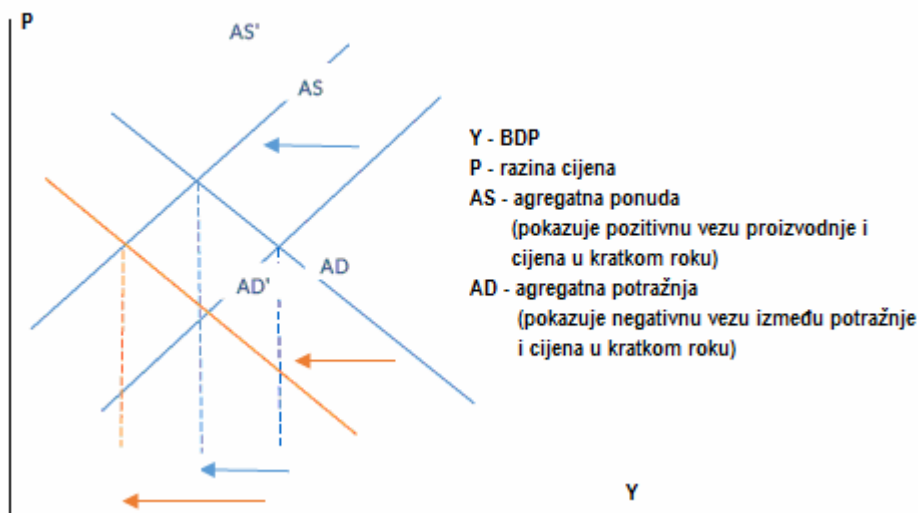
P

AS'

AS

AD

AD'

Y - BDP
P - razina cijena
AS - agregatna ponuda
(pokazuje pozitivnu vezu proizvodnje i cijena u kratkom roku)
AD - agregatna potražnja
(pokazuje negativnu vezu između potražnje i cijena u kratkom roku)

Y